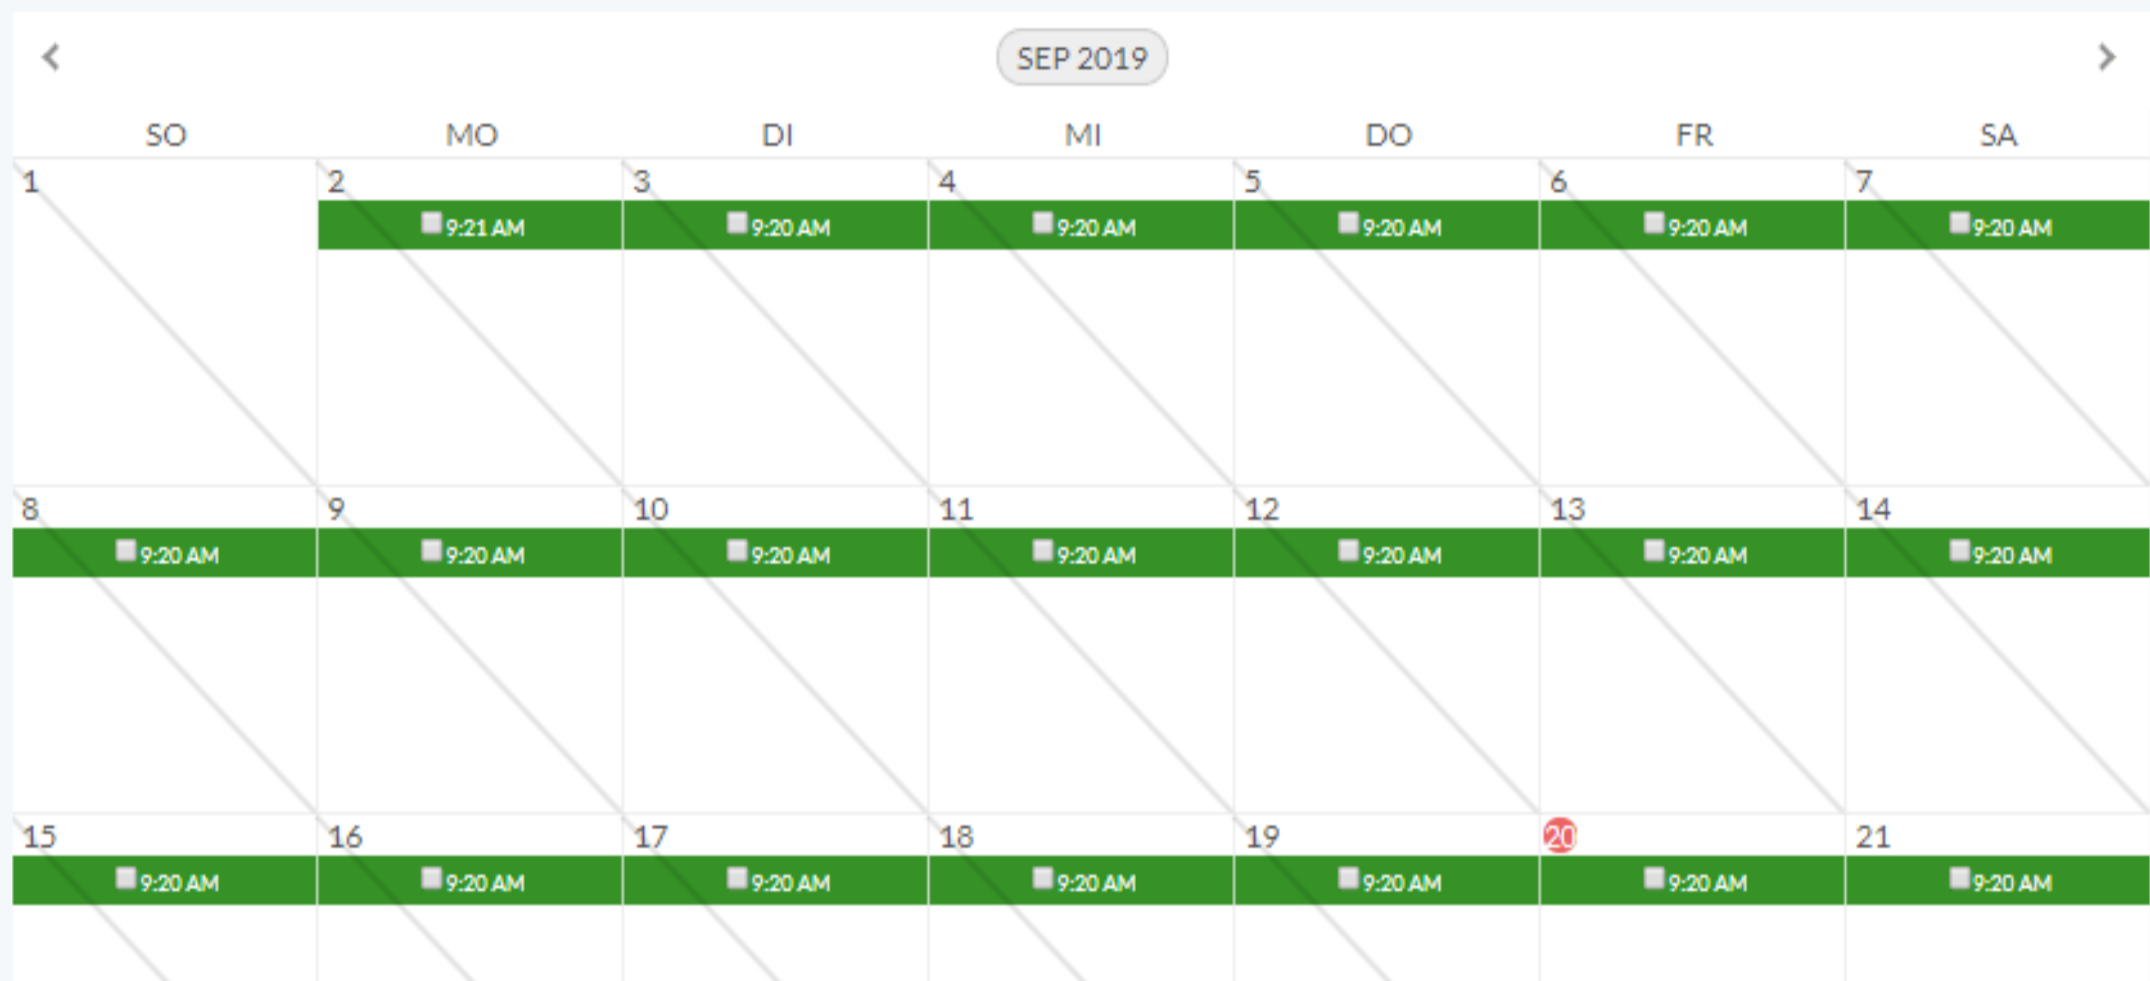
SEP 2019

| SO | MO | DI | MI | DO | FR | SA |
|---|---|---|---|---|---|---|
| 1 | 2 9:21 AM | 3 9:20 AM | 4 9:20 AM | 5 9:20 AM | 6 9:20 AM | 7 9:20 AM |
| 8 9:20 AM | 9 9:20 AM | 10 9:20 AM | 11 9:20 AM | 12 9:20 AM | 13 9:20 AM | 14 9:20 AM |
| 15 9:20 AM | 16 9:20 AM | 17 9:20 AM | 18 9:20 AM | 19 9:20 AM | 20 9:20 AM | 21 9:20 AM |